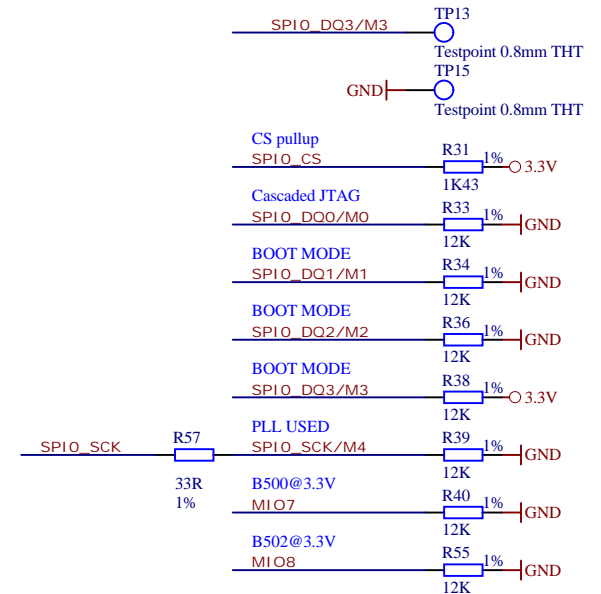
SPI0_DQ3/M3
TP13
Testpoint 0.8mm THT
GND
TP15
Testpoint 0.8mm THT

CS pullup
SPI0_CS
R31
1%
1K43
3.3V

Cascaded JTAG
SPI0_DQ0/M0
R33
1%
12K
GND

BOOT MODE
SPI0_DQ1/M1
R34
1%
12K
GND

BOOT MODE
SPI0_DQ2/M2
R36
1%
12K
GND

BOOT MODE
SPI0_DQ3/M3
R38
1%
12K
3.3V

SPI0_SCK
R57
33R
1%
PLL USED
SPI0_SCK/M4
R39
1%
12K
GND

B500@3.3V
MIO7
R40
1%
12K
GND

B502@3.3V
MIO8
R55
1%
12K
GND